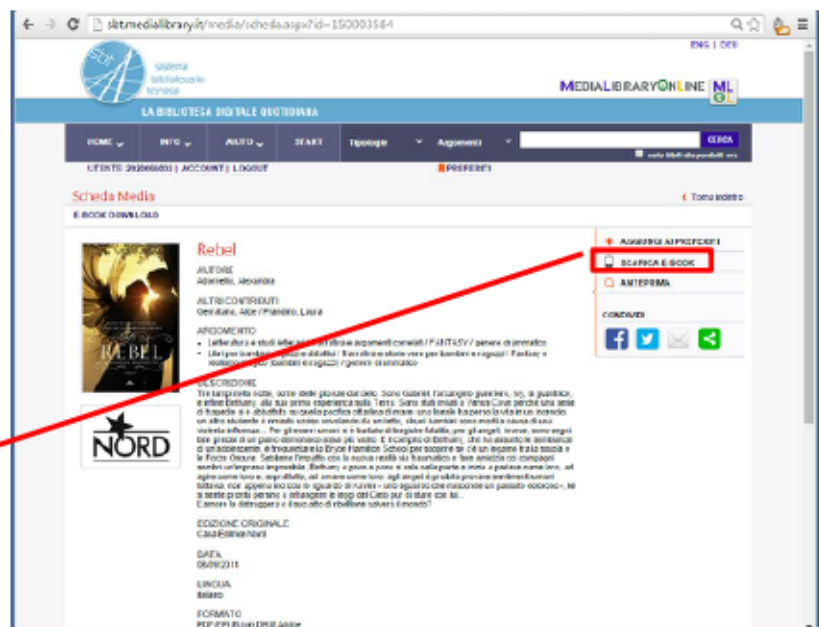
sbtmedialibrary.it/media/scheda.aspx?id=150003584

ENG | DEU

sistema bibliotecario ternano

MEDIALIBRARYONLINE ML

LA BIBLIOTECA DIGITALE QUOTIDIANA

HOME INFO AIUTO START Tipologie Argomenti CERCA

UTENTE 2020000000 | ACCOUNT | LOGOUT

PREFERITI

Scheda Media

Torna indietro

E-BOOK DOWNLOAD

Rebel

AUTORE
Adornetto, Alexandra

ALTRI CONTRIBUTI
Gervasini, Alice / Prandino, Laura

ARGOMENTO
- Letteratura e studi letterari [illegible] / FANTASY / genere drammatico
- Libri per bambini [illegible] / Narrativa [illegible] per bambini e ragazzi / Fantasy e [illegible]

DESCRIZIONE
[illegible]

EDIZIONE ORIGINALE
Casa Editrice Nord

DATA
08/09/2011

LINGUA
italiano

FORMATO
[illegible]

REBEL

NORD

AGGIUNGI AI PREFERITI

SCARICA E-BOOK

ANTEPRIMA

CONDIVIDI